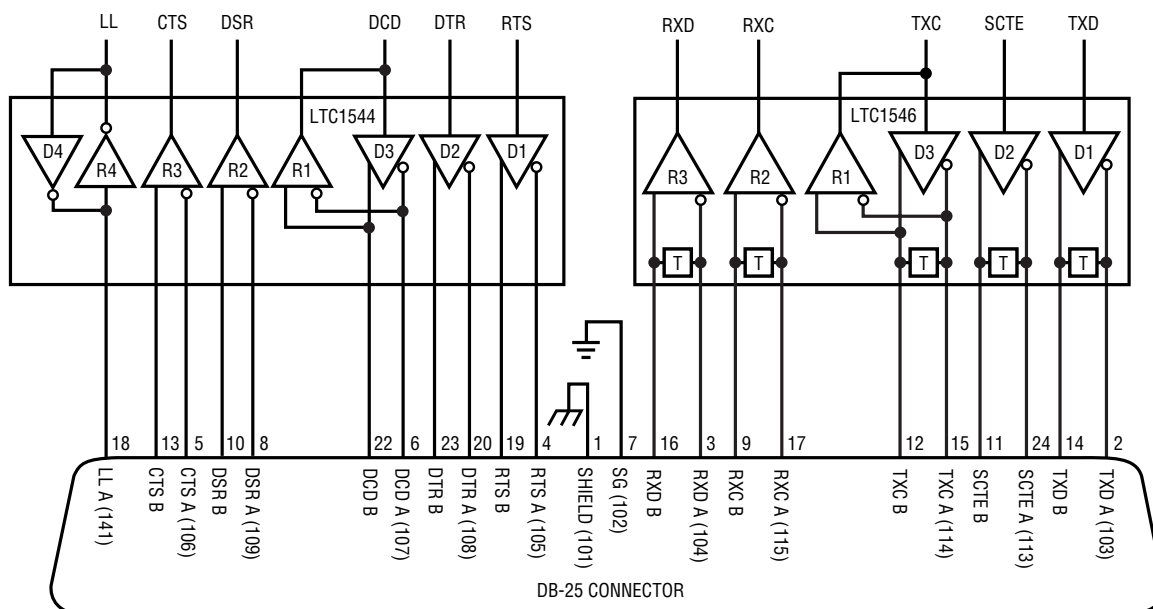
LL CTS DSR DCD DTR RTS RXD RXC TXC SCTE TXD

LTC1544
D4 R4 R3 R2 R1 D3 D2 D1

LTC1546
R3 R2 R1 D3 D2 D1
T T T T T

18 13 5 10 8 22 6 23 20 19 4 1 7 16 3 9 17 12 15 11 24 14 2

LL A (141)
CTS B
CTS A (106)
DSR B
DSR A (109)
DCD B
DCD A (107)
DTR B
DTR A (108)
RTS B
RTS A (105)
SHIELD (101)
SG (102)
RXD B
RXD A (104)
RXC B
RXC A (115)
TXC B
TXC A (114)
SCTE B
SCTE A (113)
TXD B
TXD A (103)

DB-25 CONNECTOR